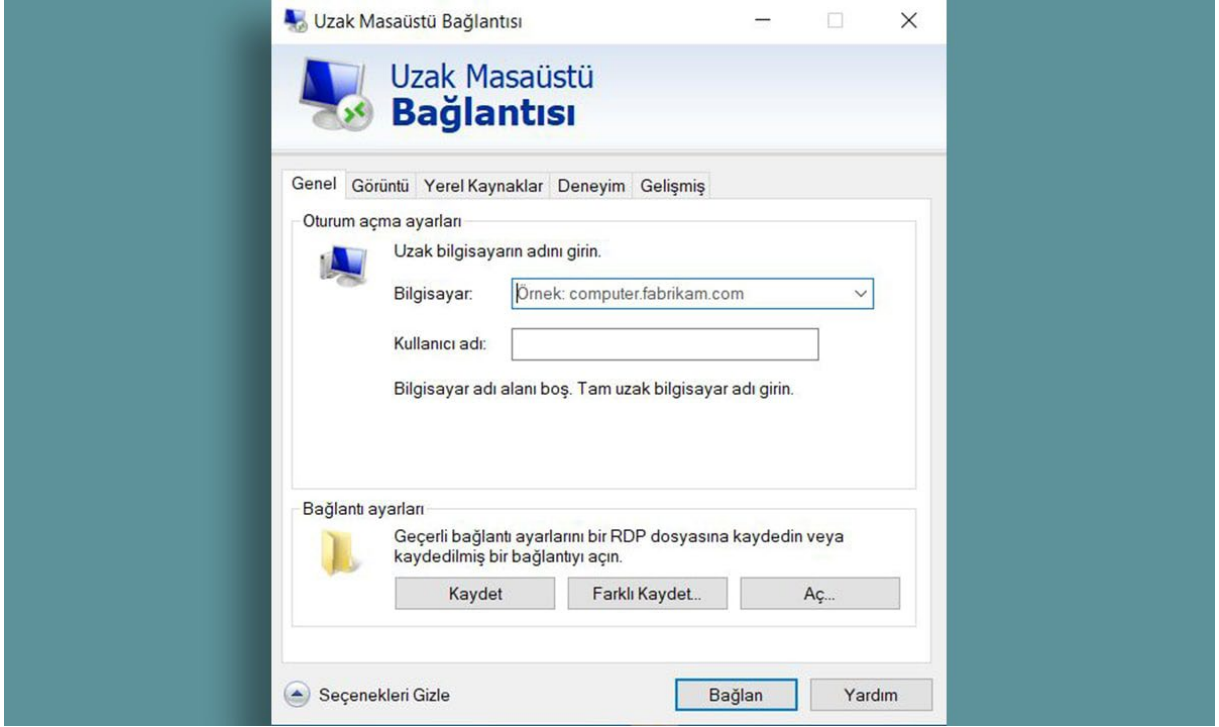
Uzak Masaüstü Bağlantısı

Uzak Masaüstü
Bağlantısı

Genel | Görüntü | Yerel Kaynaklar | Deneyim | Gelişmiş

Oturum açma ayarları

Uzak bilgisayarın adını girin.

Bilgisayar: Örnek: computer.fabrikam.com

Kullanıcı adı:

Bilgisayar adı alanı boş. Tam uzak bilgisayar adı girin.

Bağlantı ayarları

Geçerli bağlantı ayarlarını bir RDP dosyasına kaydedin veya kaydedilmiş bir bağlantıyı açın.

Kaydet | Farklı Kaydet... | Aç...

Seçenekleri Gizle

Bağlan | Yardım